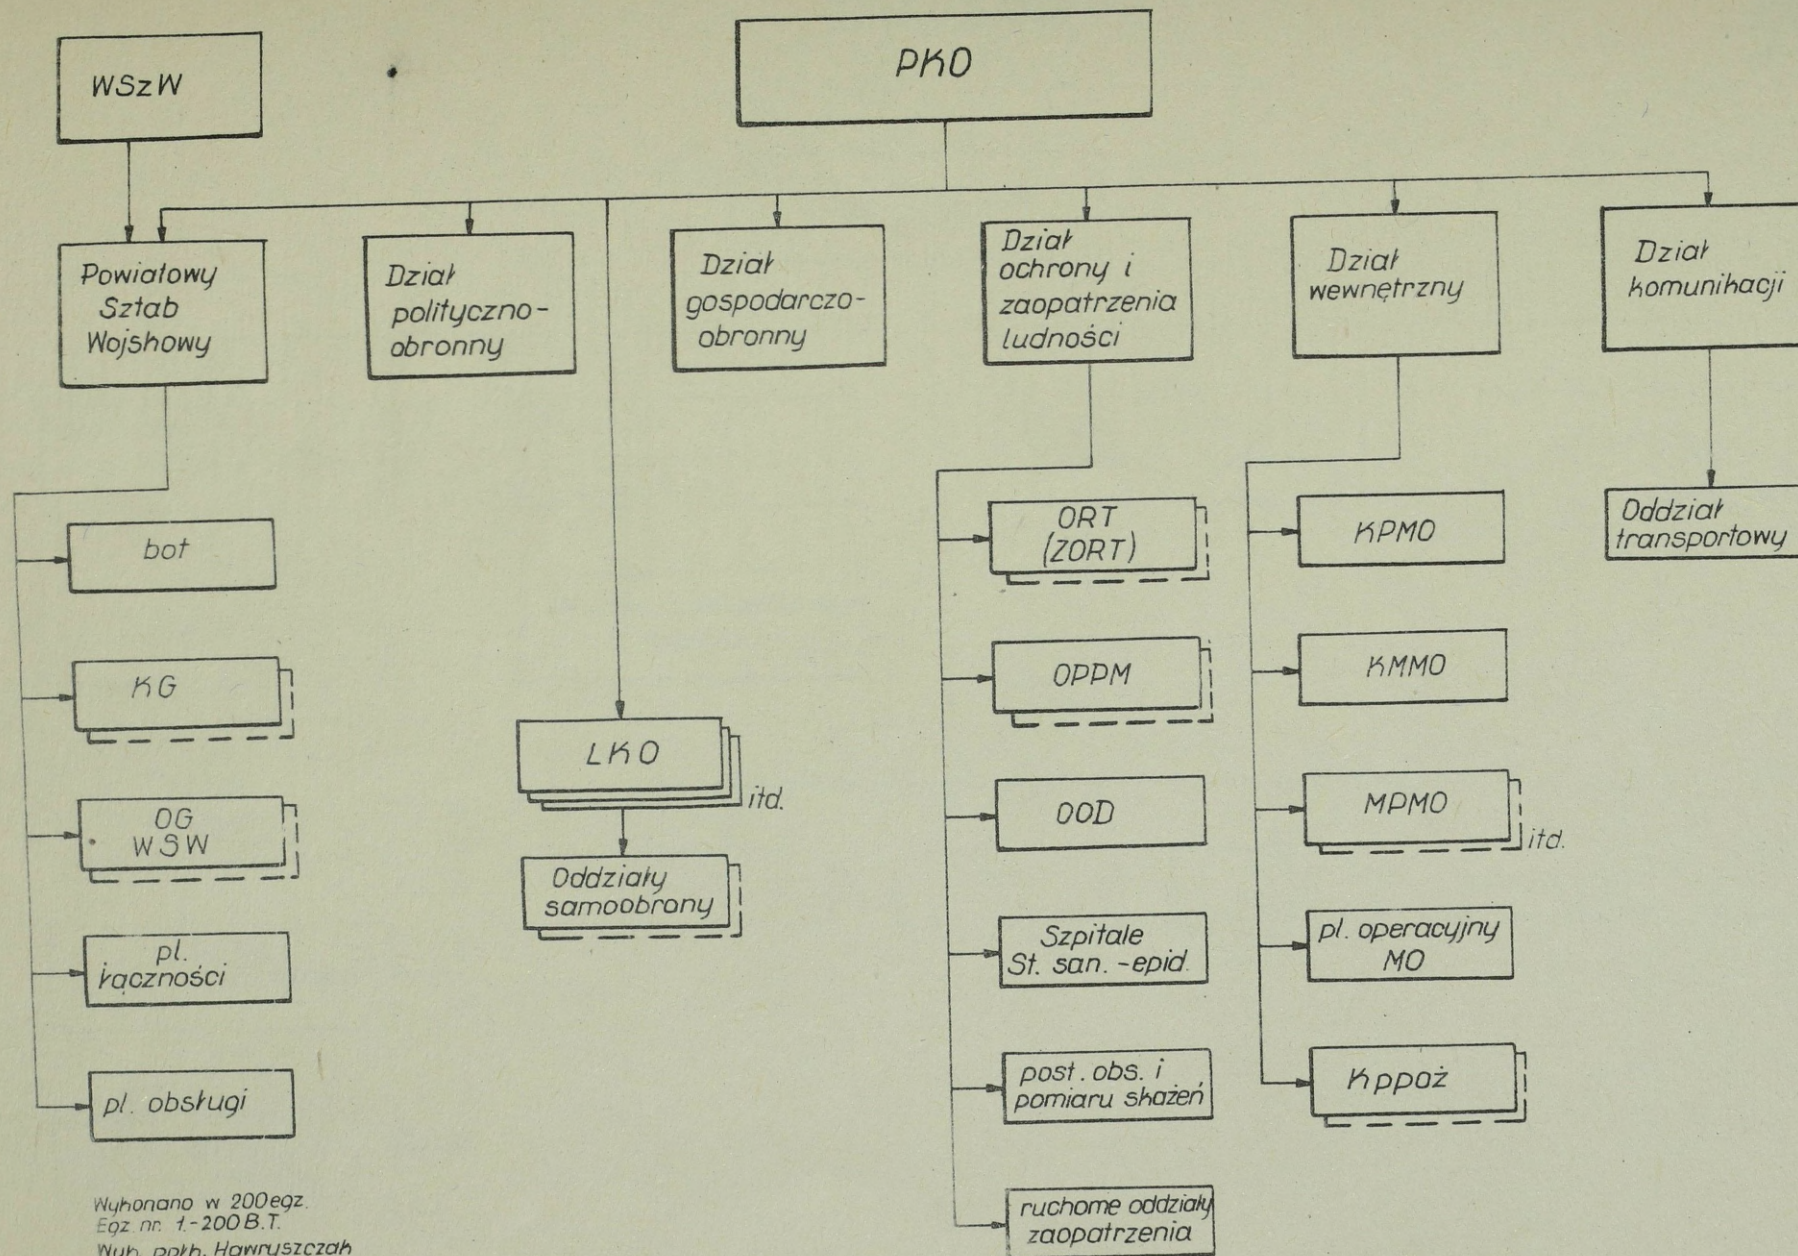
WSzW

PKO

Powiatowy Sztab Wojskowy

Dział polityczno-obronny

Dział gospodarczo-obronny

Dział ochrony i zaopatrzenia ludności

Dział wewnętrzny

Dział komunikacji

bot

KG

OG WSW

pl. łączności

pl. obsługi

LKO

itd.

Oddziały samoobrony

ORT (ZORT)

OPPM

OOD

Szpitale St. san.-epid.

post. obs. i pomiaru skażeń

ruchome oddziały zaopatrzenia

KPMO

KMMO

MPMO

itd.

pl. operacyjny MO

Kppoż

Oddział transportowy

Wykonano w 200 egz.
Egz nr. 1.-200 B.T.
Wyk. płk. Hawryszczak